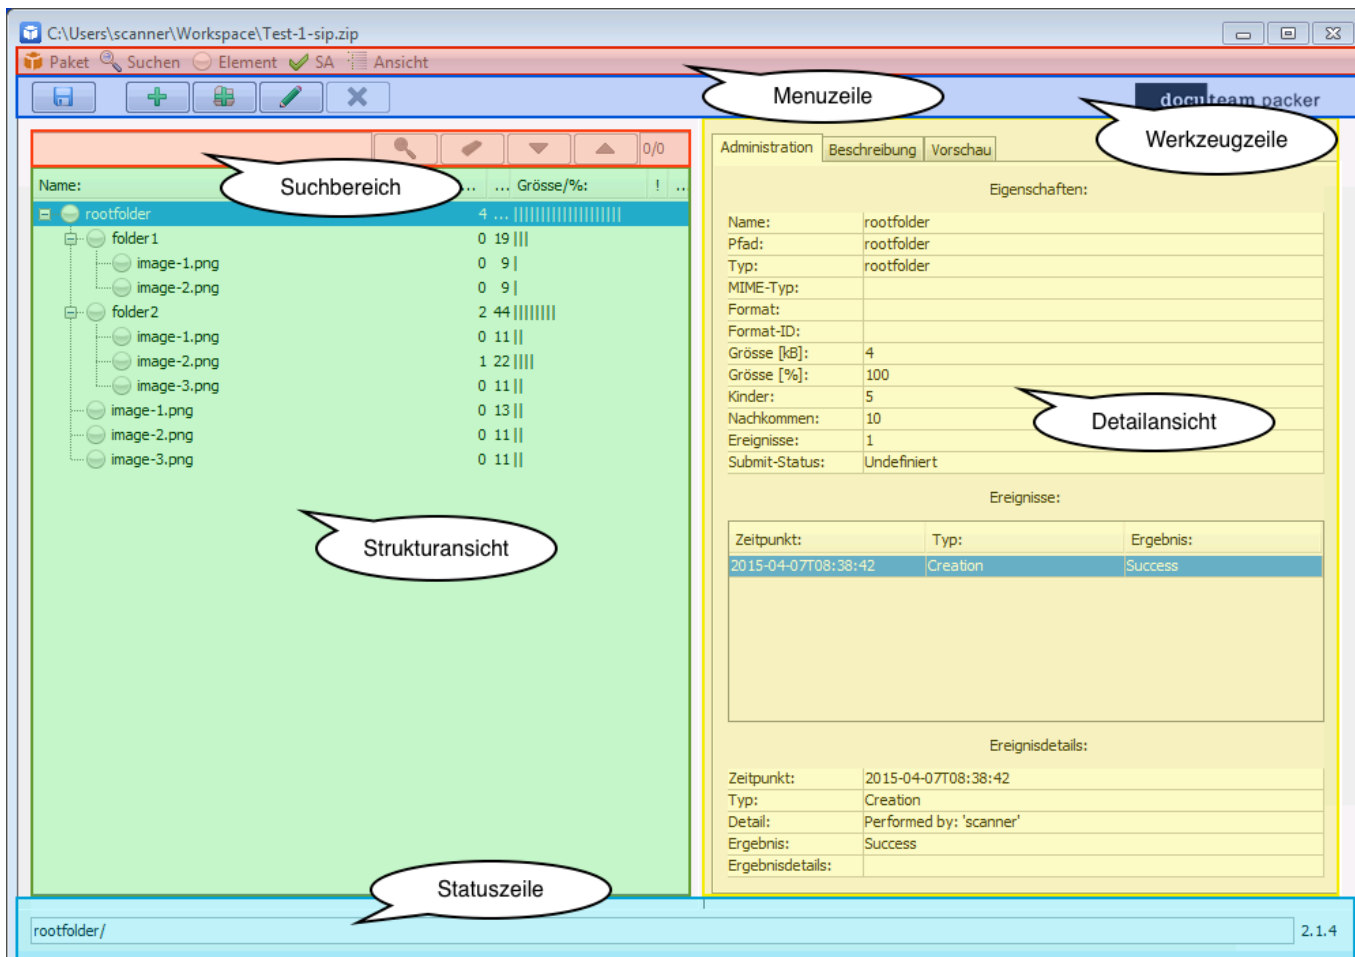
C:\Users\scanner\Workspace\Test-1-sip.zip

Paket Suchen Element SA Ansicht

Menuzeile

docuteam packer

Werkzeugzeile

0/0

Suchbereich

Name: ... ... Grösse/%: ! ..

rootfolder 4 ...
folder1 0 19
image-1.png 0 9
image-2.png 0 9
folder2 2 44
image-1.png 0 11
image-2.png 1 22
image-3.png 0 11
image-1.png 0 13
image-2.png 0 11
image-3.png 0 11

Strukturansicht

Administration Beschreibung Vorschau

Eigenschaften:

| | |
|---|---|
| Name: | rootfolder |
| Pfad: | rootfolder |
| Typ: | rootfolder |
| MIME-Typ: | |
| Format: | |
| Format-ID: | |
| Grösse [kB]: | 4 |
| Grösse [%]: | 100 |
| Kinder: | 5 |
| Nachkommen: | 10 |
| Ereignisse: | 1 |
| Submit-Status: | Undefiniert |

Detailansicht

Ereignisse:

| Zeitpunkt: | Typ: | Ergebnis: |
|---|---|---|
| 2015-04-07T08:38:42 | Creation | Success |

Ereignisdetails:

| | |
|---|---|
| Zeitpunkt: | 2015-04-07T08:38:42 |
| Typ: | Creation |
| Detail: | Performed by: 'scanner' |
| Ergebnis: | Success |
| Ergebnisdetails: | |

Statuszeile

rootfolder/

2.1.4